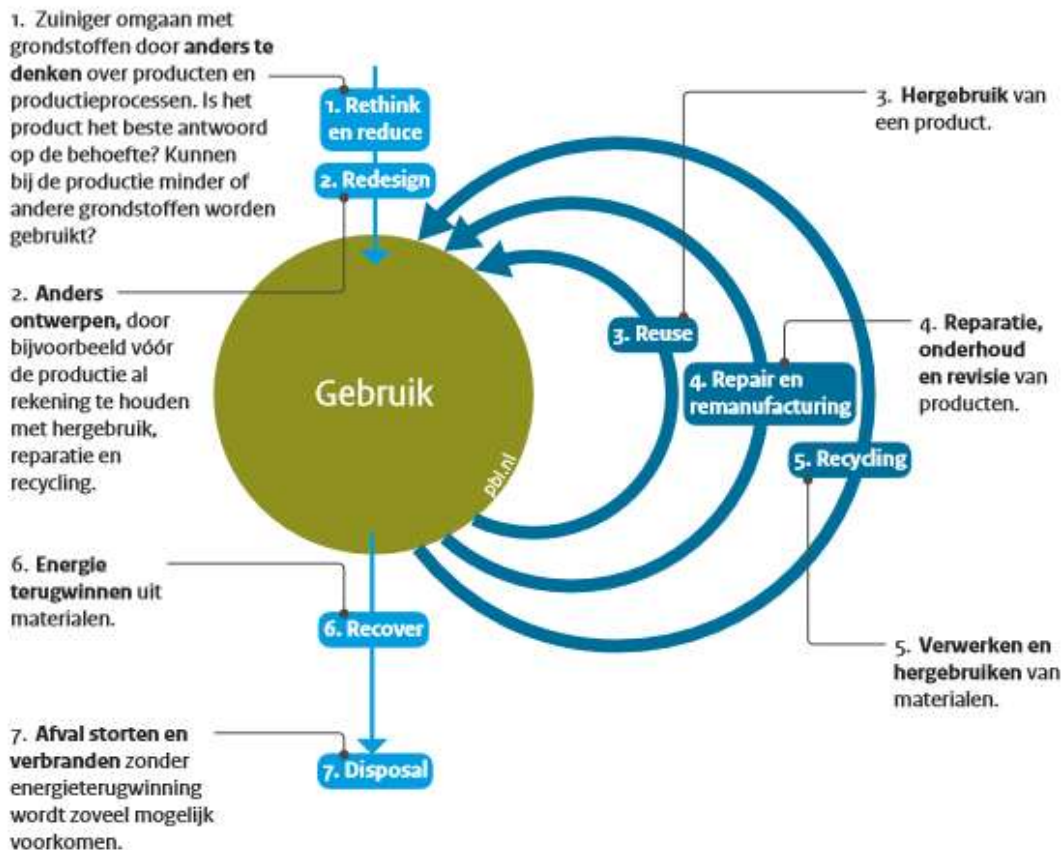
1. Zuiniger omgaan met grondstoffen door **anders te denken** over producten en productieprocessen. Is het product het beste antwoord op de behoefte? Kunnen bij de productie minder of andere grondstoffen worden gebruikt?

1. Rethink en reduce

2. Redesign

2. **Anders ontwerpen,** door bijvoorbeeld vóór de productie al rekening te houden met hergebruik, reparatie en recycling.

Gebruik

pbl.nl

6. **Energie terugwinnen** uit materialen.

6. Recover

7. **Afval storten en verbranden** zonder energieterugwinning wordt zoveel mogelijk voorkomen.

7. Disposal

3. **Hergebruik** van een product.

3. Reuse

4. **Reparatie, onderhoud en revisie** van producten.

4. Repair en remanufacturing

5. Recycling

5. **Verwerken en hergebruiken** van materialen.